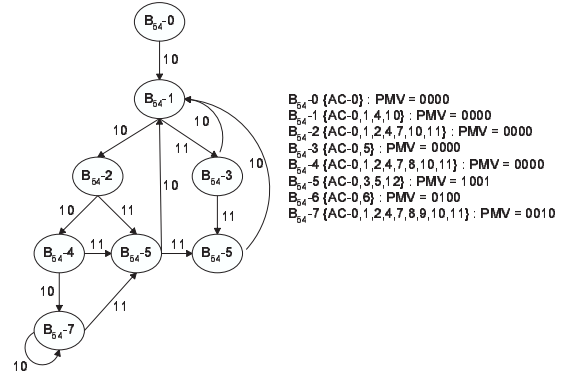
$B_{64}$-0

10

$B_{64}$-1

10

11

10

$B_{64}$-2

$B_{64}$-3

10

10

10

11

11

$B_{64}$-4

11

$B_{64}$-5

11

$B_{64}$-5

10

11

$B_{64}$-7

10

$B_{64}$-0 {AC-0} : PMV = 0000
$B_{64}$-1 {AC-0,1,4,10} : PMV = 0000
$B_{64}$-2 {AC-0,1,2,4,7,10,11} : PMV = 0000
$B_{64}$-3 {AC-0,5} : PMV = 0000
$B_{64}$-4 {AC-0,1,2,4,7,8,10,11} : PMV = 0000
$B_{64}$-5 {AC-0,3,5,12} : PMV = 1001
$B_{64}$-6 {AC-0,6} : PMV = 0100
$B_{64}$-7 {AC-0,1,2,4,7,8,9,10,11} : PMV = 0010